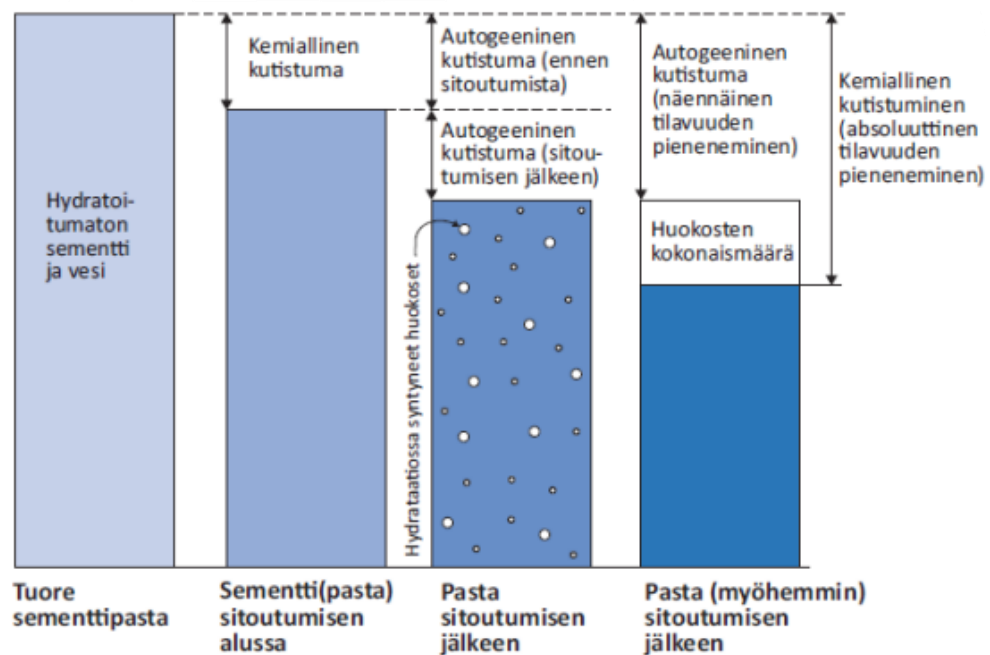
Hydratoitumaton sementti ja vesi

Kemiallinen kutistuma

Autogeeninen kutistuma (ennen sitoutumista)

Autogeeninen kutistuma (sitoutumisen jälkeen)

Hydrataatiossa syntyneet huokoset

Autogeeninen kutistuma (näennäinen tilavuuden pieneneminen)

Huokosten kokonaismäärä

Kemiallinen kutistuminen (absoluuttinen tilavuuden pieneneminen)

Tuore sementtipasta

Sementti(pasta) sitoutumisen alussa

Pasta sitoutumisen jälkeen

Pasta (myöhemmin) sitoutumisen jälkeen